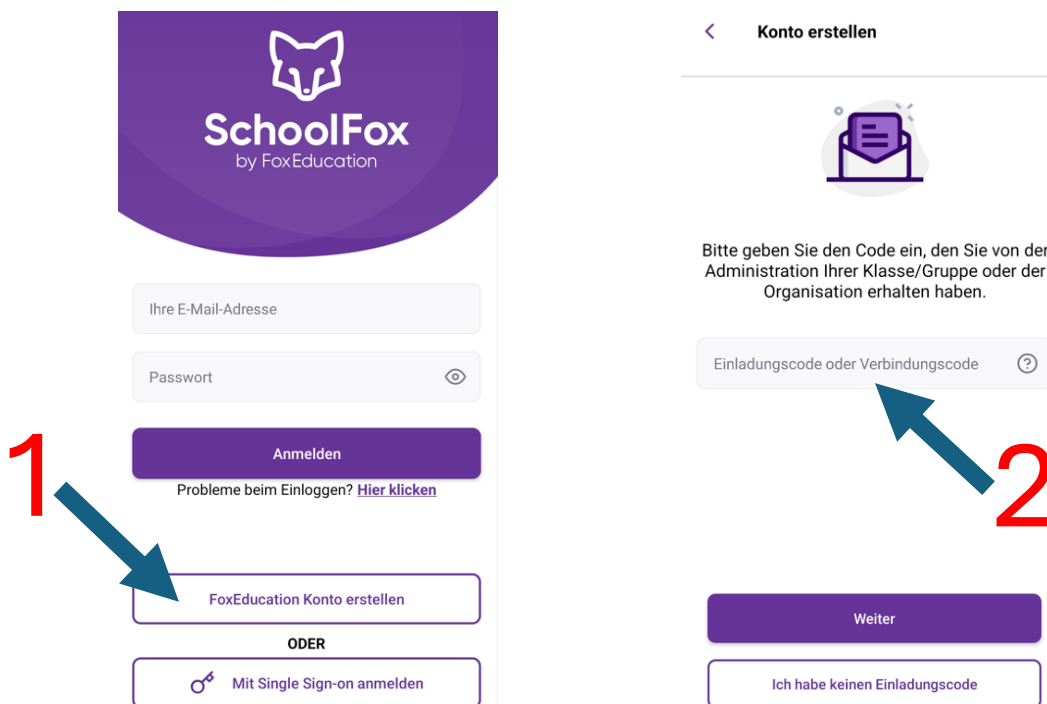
SchoolFox
by FoxEducation

Ihre E-Mail-Adresse

Passwort

Anmelden

Probleme beim Einloggen? Hier klicken

1

FoxEducation Konto erstellen

ODER

Mit Single Sign-on anmelden

Konto erstellen

Bitte geben Sie den Code ein, den Sie von der Administration Ihrer Klasse/Gruppe oder der Organisation erhalten haben.

Einladungscode oder Verbindungscode

2

Weiter

Ich habe keinen Einladungscode